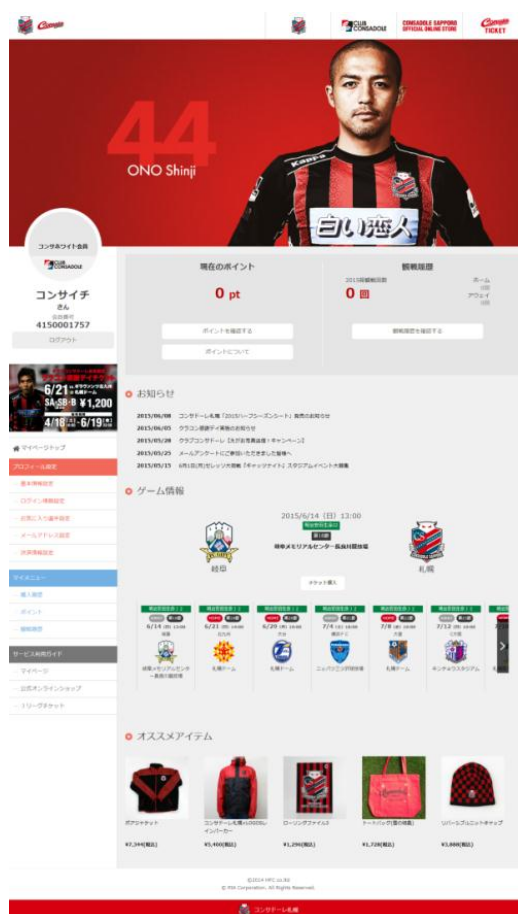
Consadole

CLUB CONSADOLE

CONSADOLE SAPPORO OFFICIAL ONLINE STORE

Consadole TICKET

44

ONO Shinji

Kappa

白い恋人

コンサホワイト会員

CLUB CONSADOLE

コンサイチ

さん

会員番号

4150001757

ログアウト

6/21 SA·SB·B ¥1,200

4/18 6/19

マイページトップ

プロフィール設定

基本情報設定

ログイン情報設定

お気に入り選手設定

メールアドレス設定

決済情報設定

マイメニュー

購入履歴

ポイント

観戦履歴

サービス利用ガイド

マイページ

公式オンラインショップ

Jリーグチケット

現在のポイント

0 pt

ポイントを確認する

ポイントについて

観戦履歴

2015年観戦回数

0 回

ホーム

アウェイ

観戦履歴を確認する

お知らせ

2015/06/08 コンサドーレ札幌「2015ハーフシーズンシート」販売のお知らせ

2015/06/05 ラランジ接待デイ実施のお知らせ

2015/05/28 クラブコンサドーレ [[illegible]] キャンペーン

2015/05/25 メールアンケートにご協力いただきました皆様へ

2015/05/15 6月1日(月)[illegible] スタジアムイベント

ゲーム情報

2015/6/14（日）13:00

第18節

岐阜メモリアルセンター長良川競技場

岐阜

札幌

チケット購入

6/14

6/21

6/28

7/4

7/8

7/12

オススメアイテム

ボアクケット

¥7,344(税込)

コンサドーレ札幌 インパーカー

¥5,400(税込)

ローリングファイル

¥1,296(税込)

トートバッグ

¥1,728(税込)

リバーシブルニットキャップ

¥3,888(税込)

©2014 HFC co.ltd

©TRK Corporation, All Rights Reserved.

コンサドーレ札幌